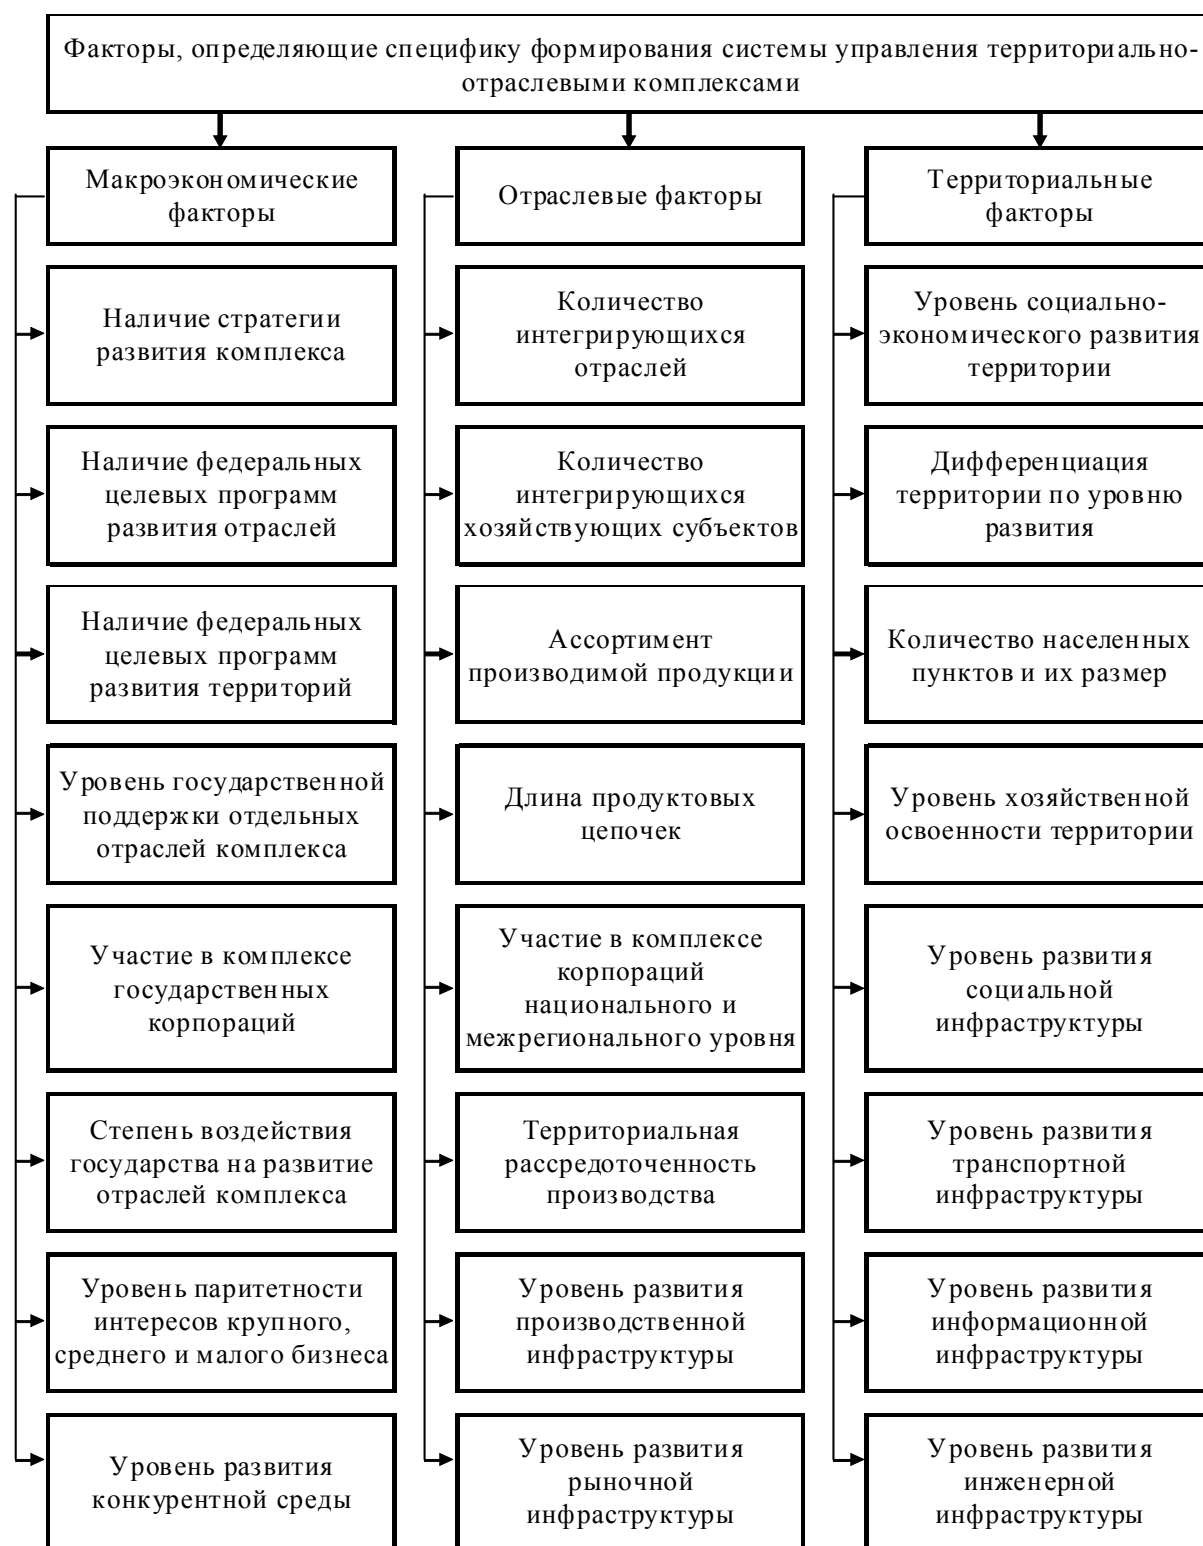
Факторы, определяющие специфику формирования системы управления территориально-отраслевыми комплексами

Макроэкономические факторы

Наличие стратегии развития комплекса

Наличие федеральных целевых программ развития отраслей

Наличие федеральных целевых программ развития территорий

Уровень государственной поддержки отдельных отраслей комплекса

Участие в комплексе государственных корпораций

Степень воздействия государства на развитие отраслей комплекса

Уровень паритетности интересов крупного, среднего и малого бизнеса

Уровень развития конкурентной среды

Отраслевые факторы

Количество интегрирующихся отраслей

Количество интегрирующихся хозяйствующих субъектов

Ассортимент производимой продукции

Длина продуктовых цепочек

Участие в комплексе корпораций национального и межрегионального уровня

Территориальная рассредоточенность производства

Уровень развития производственной инфраструктуры

Уровень развития рыночной инфраструктуры

Территориальные факторы

Уровень социально-экономического развития территории

Дифференциация территории по уровню развития

Количество населенных пунктов и их размер

Уровень хозяйственной освоенности территории

Уровень развития социальной инфраструктуры

Уровень развития транспортной инфраструктуры

Уровень развития информационной инфраструктуры

Уровень развития инженерной инфраструктуры